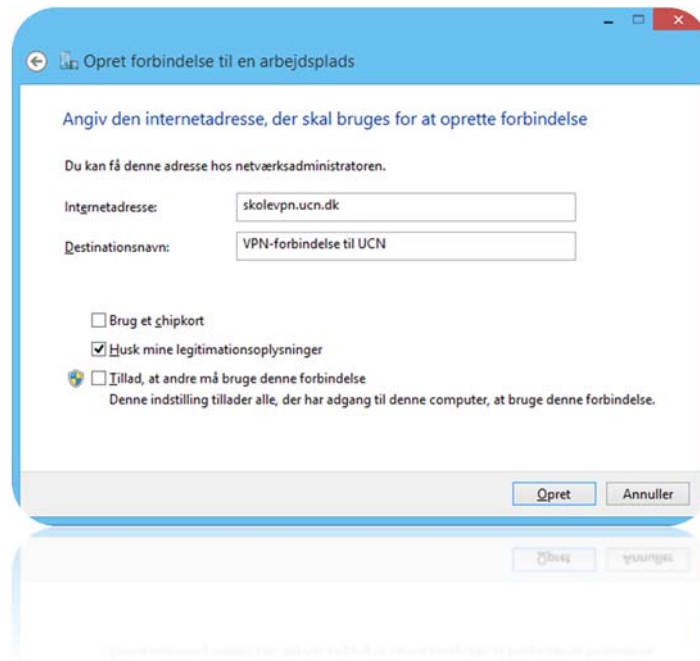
Opret forbindelse til en arbejdsplads

Angiv den internetadresse, der skal bruges for at oprette forbindelse

Du kan få denne adresse hos netværksadministratoren.

Internetadresse: skolevpn.ucn.dk

Destinationsnavn: VPN-forbindelse til UCN

Brug et chipkort

Husk mine legitimationsoplysninger

Tillad, at andre må bruge denne forbindelse
Denne indstilling tillader alle, der har adgang til denne computer, at bruge denne forbindelse.

Opret Annuller